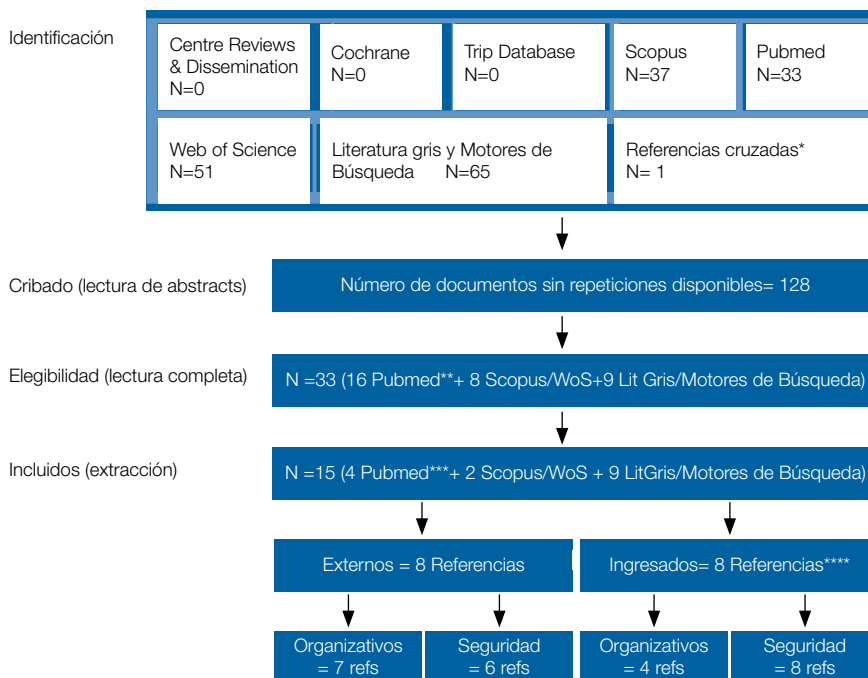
Identificación

Centre Reviews & Dissemination N=0

Cochrane N=0

Trip Database N=0

Scopus N=37

Pubmed N=33

Web of Science N=51

Literatura gris y Motores de Búsqueda N=65

Referencias cruzadas* N= 1

Cribado (lectura de abstracts)

Número de documentos sin repeticiones disponibles= 128

Elegibilidad (lectura completa)

N =33 (16 Pubmed**+ 8 Scopus/WoS+9 Lit Gris/Motores de Búsqueda)

Incluidos (extracción)

N =15 (4 Pubmed***+ 2 Scopus/WoS + 9 LitGris/Motores de Búsqueda)

Externos = 8 Referencias

Ingresados= 8 Referencias****

Organizativos = 7 refs

Seguridad = 6 refs

Organizativos = 4 refs

Seguridad = 8 refs